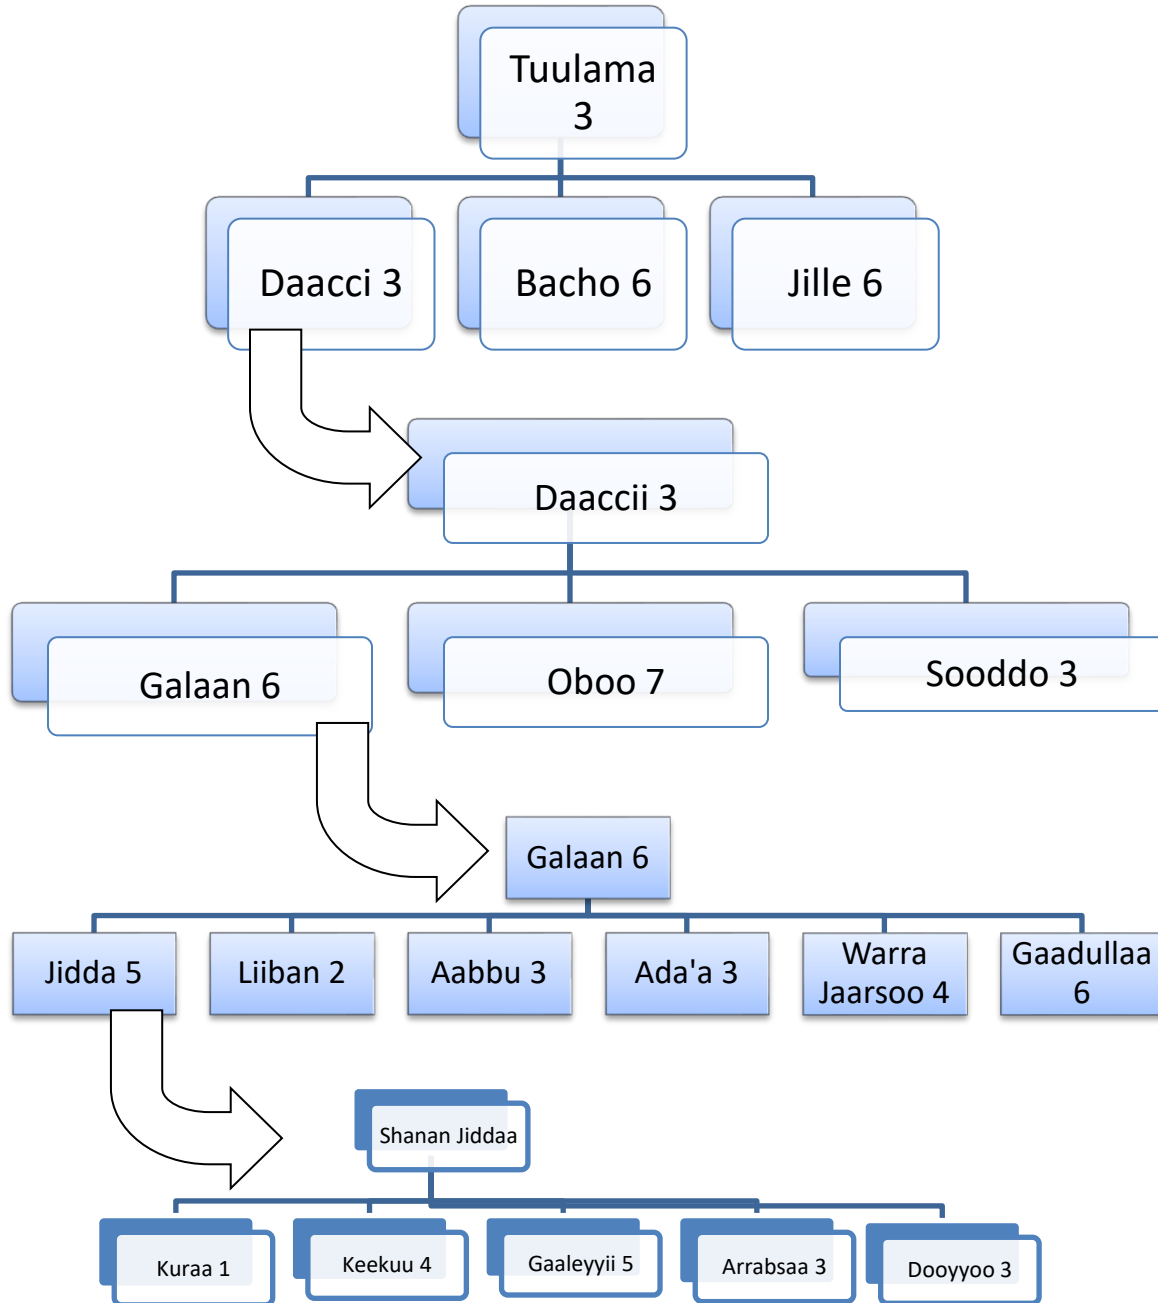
Tuulama 3

Daacci 3

Bacho 6

Jille 6

Daaccii 3

Galaan 6

Oboo 7

Sooddo 3

Galaan 6

Jidda 5

Liiban 2

Aabbu 3

Ada'a 3

Warra Jaarsoo 4

Gaadullaa 6

Shanan Jiddaa

Kuraa 1

Keekuu 4

Gaaleyyii 5

Arrabsaa 3

Dooyyoo 3